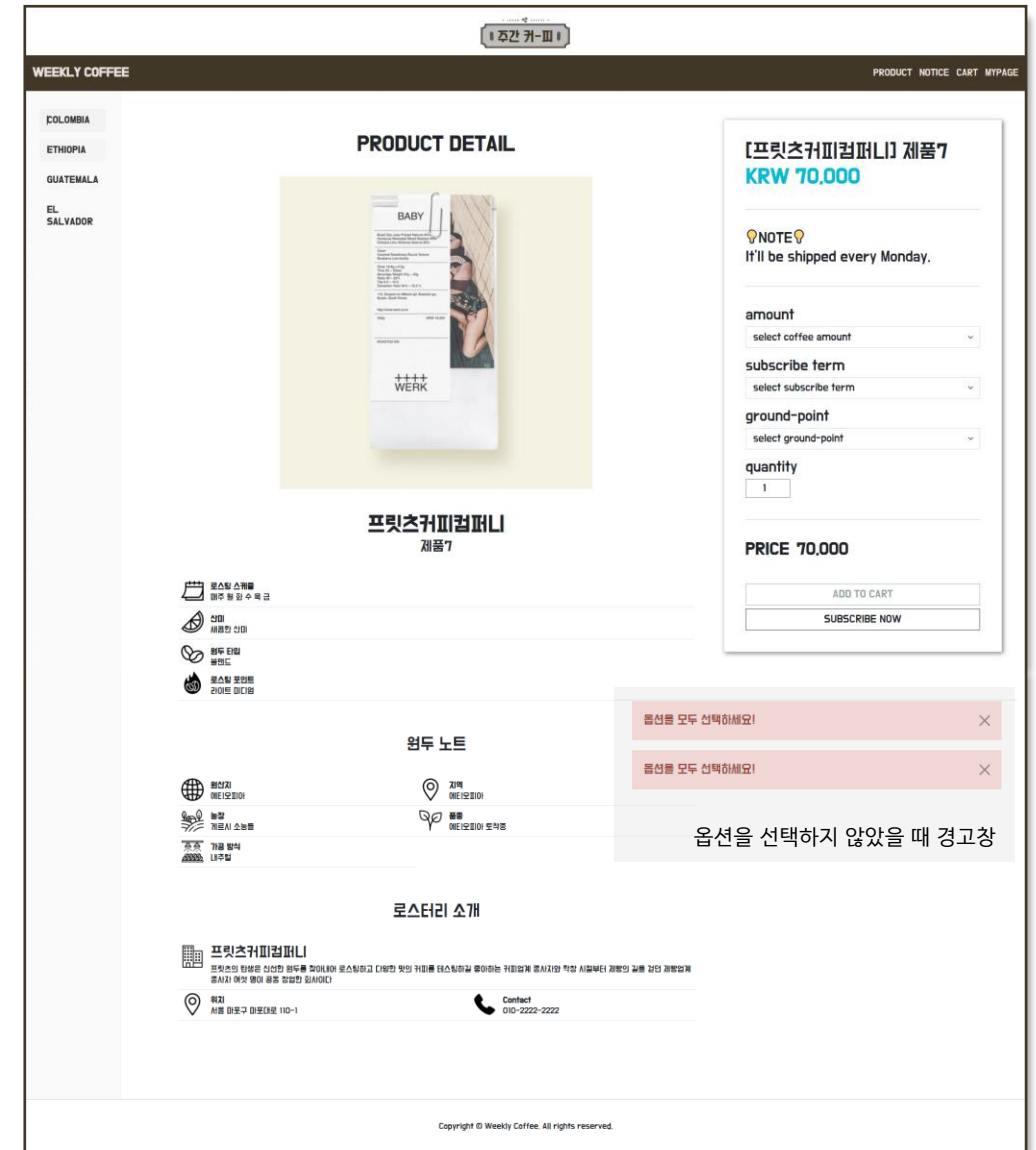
주간 커-피

WEEKLY COFFEE

PRODUCT NOTICE CART MYPAGE

COLOMBIA
ETHIOPIA
GUATEMALA
EL SALVADOR

PRODUCT DETAIL

BABY

WERK

프릿츠커피컴퍼니
제품7

로스팅 스케줄
매주 월 화 수 목 금

산미
새콤한 산미

원두 타입
블렌드

로스팅 포인트
라이트 미디엄

원두 노트

원산지
에티오피아

지역
에티오피아

농장
게르시 소농들

품종
에티오피아 토착종

가공 방식
내추럴

로스터리 소개

프릿츠커피컴퍼니
프릿츠의 탄생은 신선한 원두를 찾아내어 로스팅하고 다양한 맛의 커피를 테스팅하길 좋아하는 커피업계 종사자와 작창 시절부터 제빵의 길을 걸던 제빵업계 종사자 여섯 명이 공동 창업한 회사이다

위치
서울 마포구 마포대로 110-1

Contact
010-2222-2222

[프릿츠커피컴퍼니] 제품7
KRW 70,000

NOTE
It'll be shipped every Monday.

amount
select coffee amount
subscribe term
select subscribe term
ground-point
select ground-point
quantity
1

PRICE 70,000

ADD TO CART
SUBSCRIBE NOW

옵션을 모두 선택하세요!
옵션을 모두 선택하세요!

옵션을 선택하지 않았을 때 경고창

Copyright © Weekly Coffee. All rights reserved.